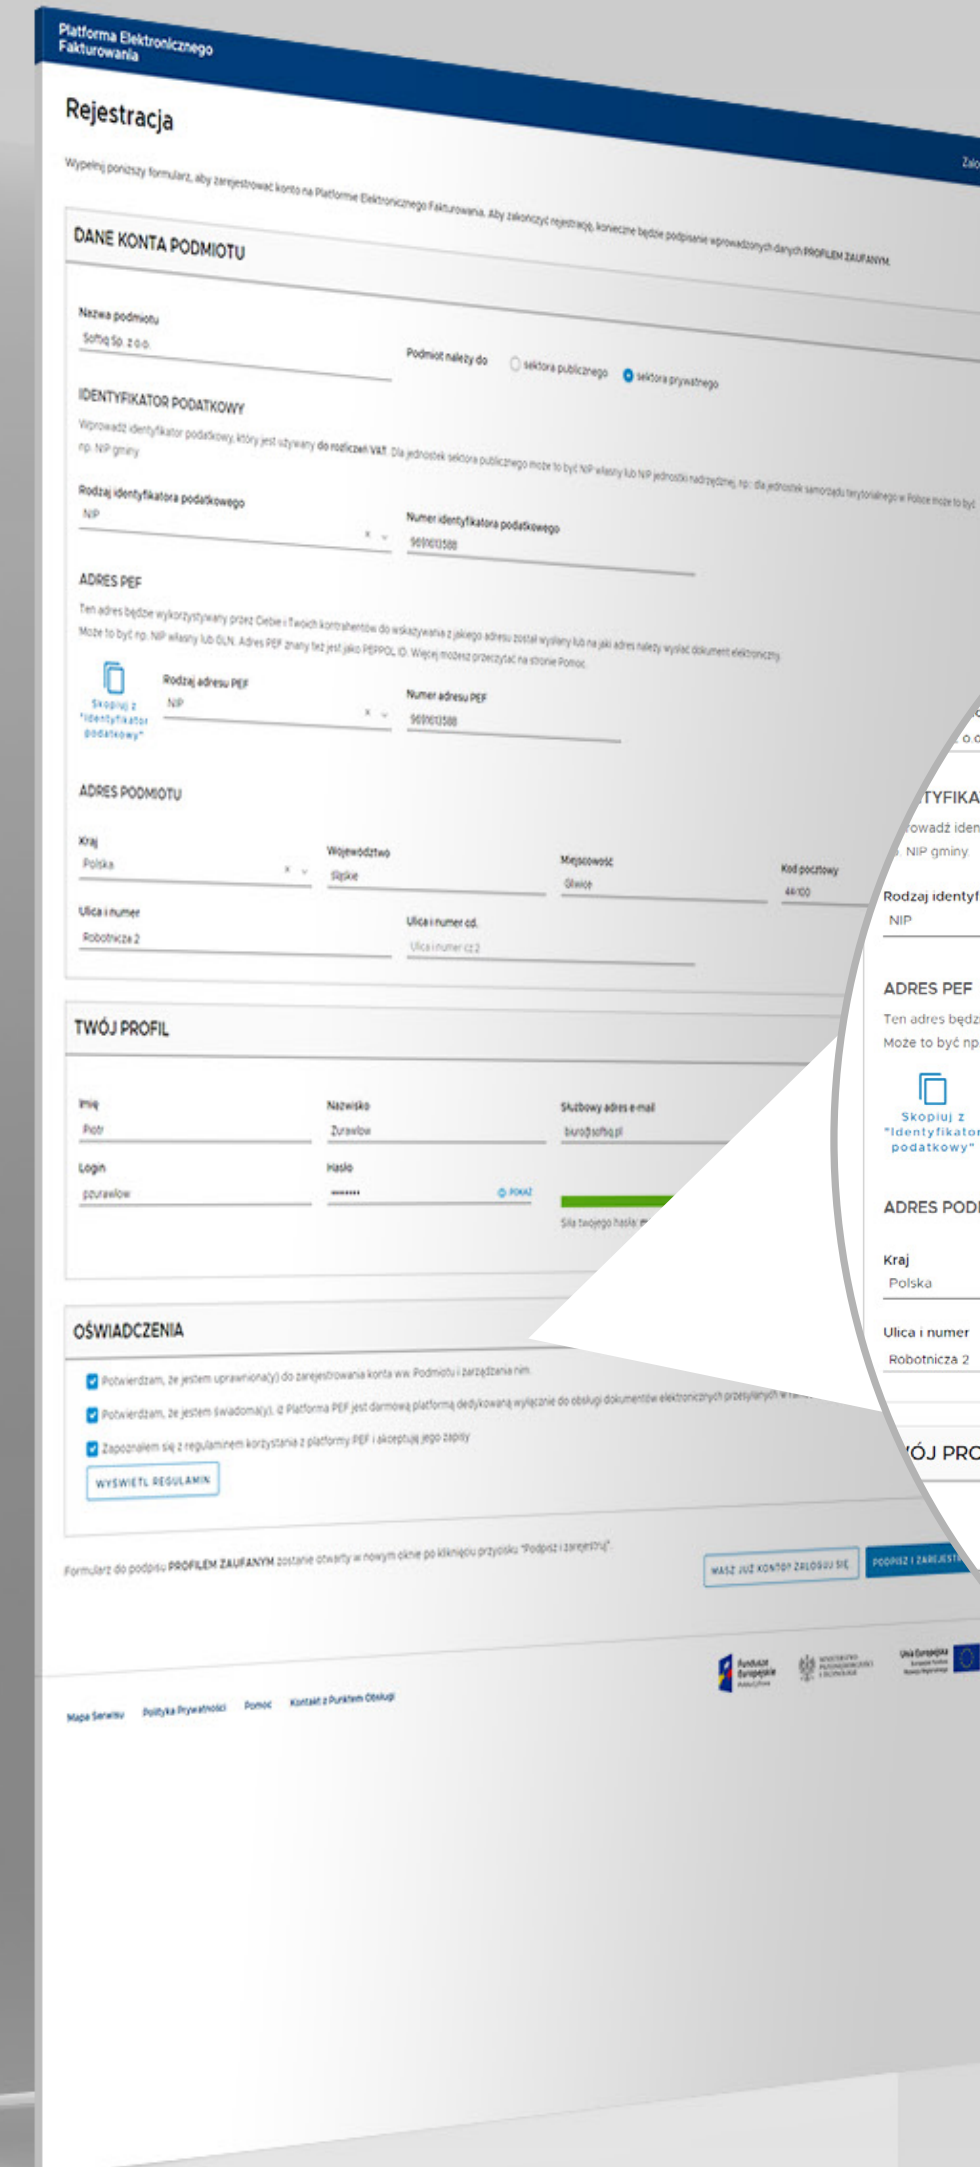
Platforma Elektronicznego Fakturowania

Zalo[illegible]

Rejestracja

Wypełnij poniższy formularz, aby zarejestrować konto na Platformie Elektronicznego Fakturowania. Aby zakończyć rejestrację, konieczne będzie podpisanie wprowadzonych danych PROFILEM ZAUFANYM.

DANE KONTA PODMIOTU

Nazwa podmiotu
Softiq Sp. z o.o.

Podmiot należy do
sektora publicznego
sektora prywatnego

IDENTYFIKATOR PODATKOWY

Wprowadź identyfikator podatkowy, który jest używany do rozliczeń VAT. Dla jednostek sektora publicznego może to być NIP własny lub NIP jednostki nadrzędnej, np.: dla jednostek samorządu terytorialnego w Polsce może to być np. NIP gminy

Rodzaj identyfikatora podatkowego
NIP

Numer identyfikatora podatkowego
9691013588

ADRES PEF

Ten adres będzie wykorzystywany przez Ciebie i Twoich kontrahentów do wskazywania z jakiego adresu został wysłany lub na jaki adres należy wysłać dokument elektroniczny. Może to być np. NIP własny lub GLN. Adres PEF znany też jest jako PEPPOL ID. Więcej możesz przeczytać na stronie Pomoc.

Skopiuj z "Identyfikator podatkowy"

Rodzaj adresu PEF
NIP

Numer adresu PEF
9691013588

ADRES PODMIOTU

Kraj
Polska

Województwo
Śląskie

Miejscowość
Gliwice

Kod pocztowy
44-100

Ulica i numer
Robotnicza 2

Ulica i numer cd.
Ulica i numer cz.2

TWÓJ PROFIL

Imię
Piotr

Nazwisko
Żurawlow

Służbowy adres e-mail
biuro@softiq.pl

Login
pzurawlow

Hasło
••••••••

POKAŻ

Siła twojego hasła: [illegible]

OŚWIADCZENIA

Potwierdzam, że jestem uprawniona(y) do zarejestrowania konta ww. Podmiotu i zarządzania nim.

Potwierdzam, że jestem świadoma(y), iż Platforma PEF jest darmową platformą dedykowaną wyłącznie do obsługi dokumentów elektronicznych przesyłanych w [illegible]

Zapoznałem się z regulaminem korzystania z platformy PEF i akceptuję jego zapisy

WYŚWIETL REGULAMIN

Formularz do podpisu PROFILEM ZAUFANYM zostanie otwarty w nowym oknie po kliknięciu przycisku "Podpisz i zarejestruj".

MASZ JUŻ KONTO? ZALOGUJ SIĘ

PODPISZ I ZAREJESTR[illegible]

Fundusze Europejskie

Unia Europejska

Mapa Serwisu   Polityka Prywatności   Pomoc   Kontakt z Punktem Obsługi

o.o.
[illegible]TYFIKA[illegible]
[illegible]owadź iden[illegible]
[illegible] NIP gminy
Rodzaj identyf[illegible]
NIP
ADRES PEF
Ten adres będz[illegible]
Może to być np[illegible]
Skopiuj z "Identyfikator podatkowy"
ADRES PODM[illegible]
Kraj
Polska
Ulica i numer
Robotnicza 2
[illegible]ÓJ PRO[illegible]